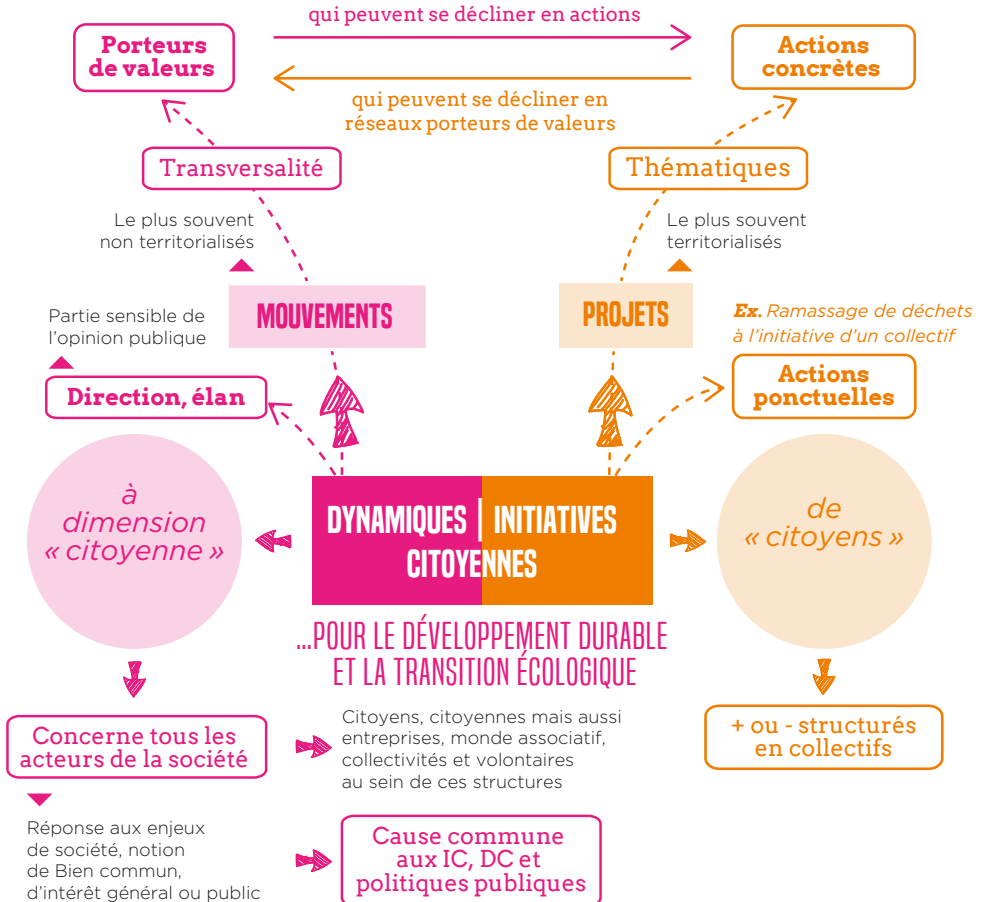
qui peuvent se décliner en actions

Porteurs de valeurs

Actions concrètes

qui peuvent se décliner en réseaux porteurs de valeurs

Transversalité

Thématiques

Le plus souvent non territorialisés

Le plus souvent territorialisés

Partie sensible de l'opinion publique

MOUVEMENTS

PROJETS

Ex. Ramassage de déchets à l'initiative d'un collectif

Direction, élan

Actions ponctuelles

à dimension « citoyenne »

DYNAMIQUES | INITIATIVES CITOYENNES

de « citoyens »

...POUR LE DÉVELOPPEMENT DURABLE ET LA TRANSITION ÉCOLOGIQUE

Concerne tous les acteurs de la société

Citoyens, citoyennes mais aussi entreprises, monde associatif, collectivités et volontaires au sein de ces structures

+ ou - structurés en collectifs

Réponse aux enjeux de société, notion de Bien commun, d'intérêt général ou public

Cause commune aux IC, DC et politiques publiques